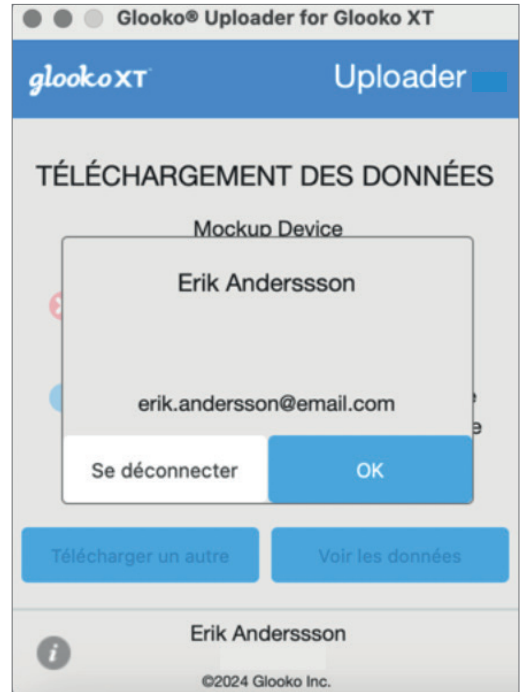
Glooko® Uploader for Glooko XT

glookoXT

Uploader

TÉLÉCHARGEMENT DES DONNÉES

Mockup Device

Erik Anderssson

erik.andersson@email.com

Se déconnecter

OK

Télécharger un autre

Voir les données

Erik Anderssson

©2024 Glooko Inc.